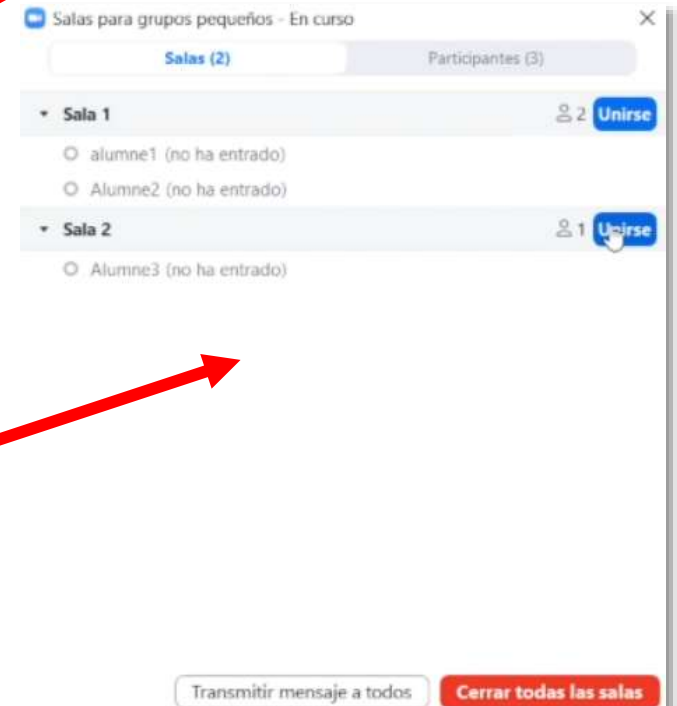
Salas para grupos pequeños - En curso
×

Salas (2)
Participantes (3)

Sala 1
2 Unirse
alumne1 (no ha entrado)
Alumne2 (no ha entrado)

Sala 2
1 Unirse
Alumne3 (no ha entrado)

Transmitir mensaje a todos
Cerrar todas las salas